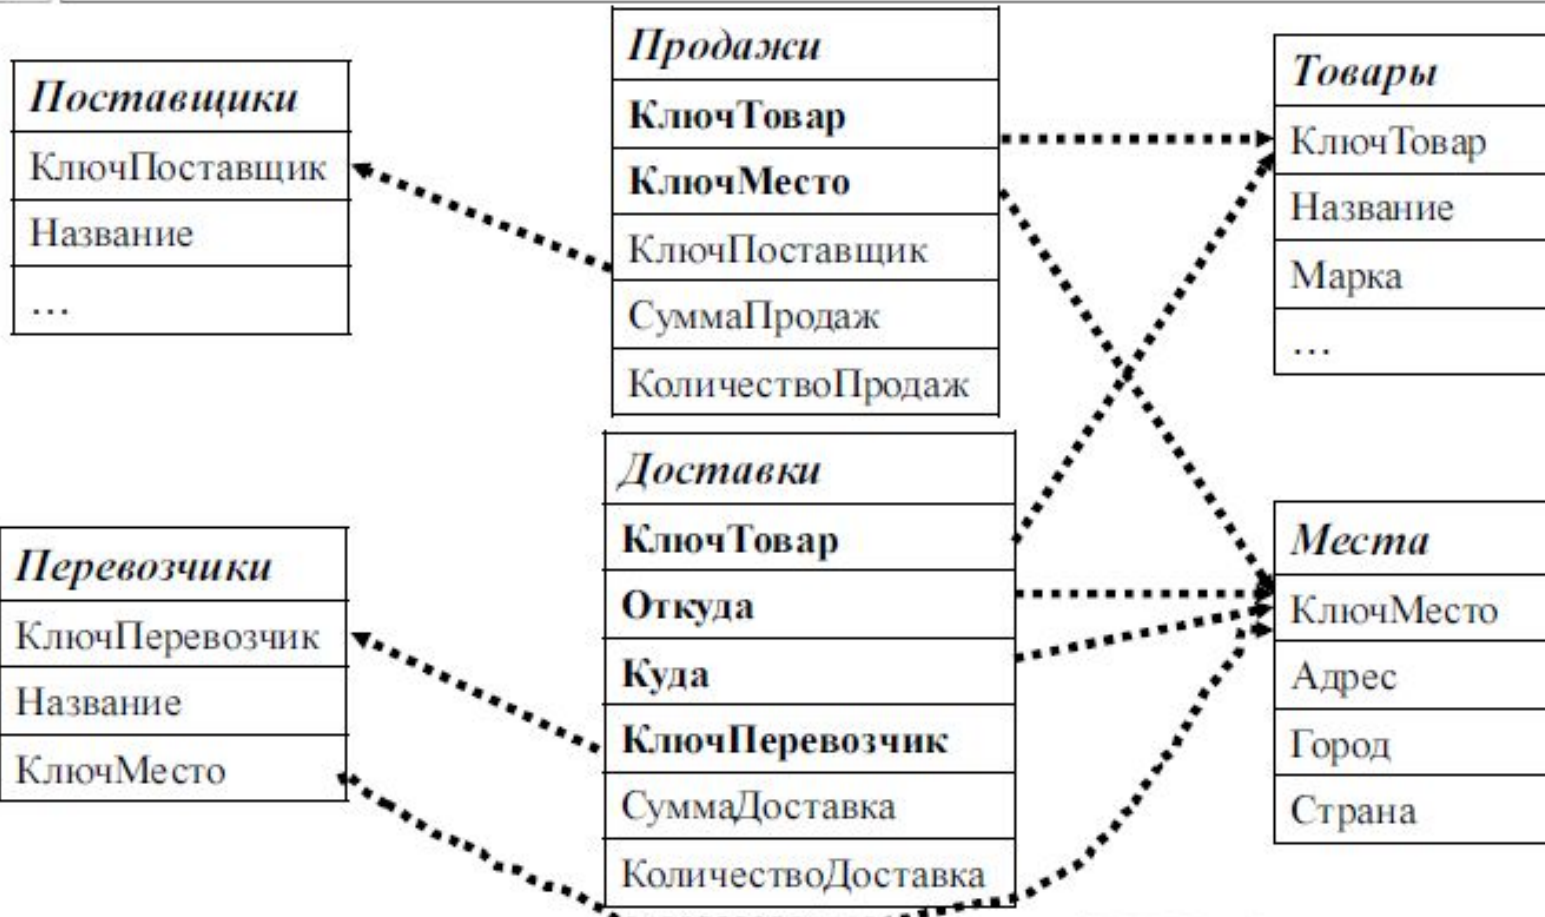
| Поставщики |
|---|
| КлючПоставщик |
| Название |
| ... |

| Продажи |
|---|
| КлючТовар |
| КлючМесто |
| КлючПоставщик |
| СуммаПродаж |
| КоличествоПродаж |

| Товары |
|---|
| КлючТовар |
| Название |
| Марка |
| ... |

| Перевозчики |
|---|
| КлючПеревозчик |
| Название |
| КлючМесто |

| Доставки |
|---|
| КлючТовар |
| Откуда |
| Куда |
| КлючПеревозчик |
| СуммаДоставка |
| КоличествоДоставка |

| Места |
|---|
| КлючМесто |
| Адрес |
| Город |
| Страна |